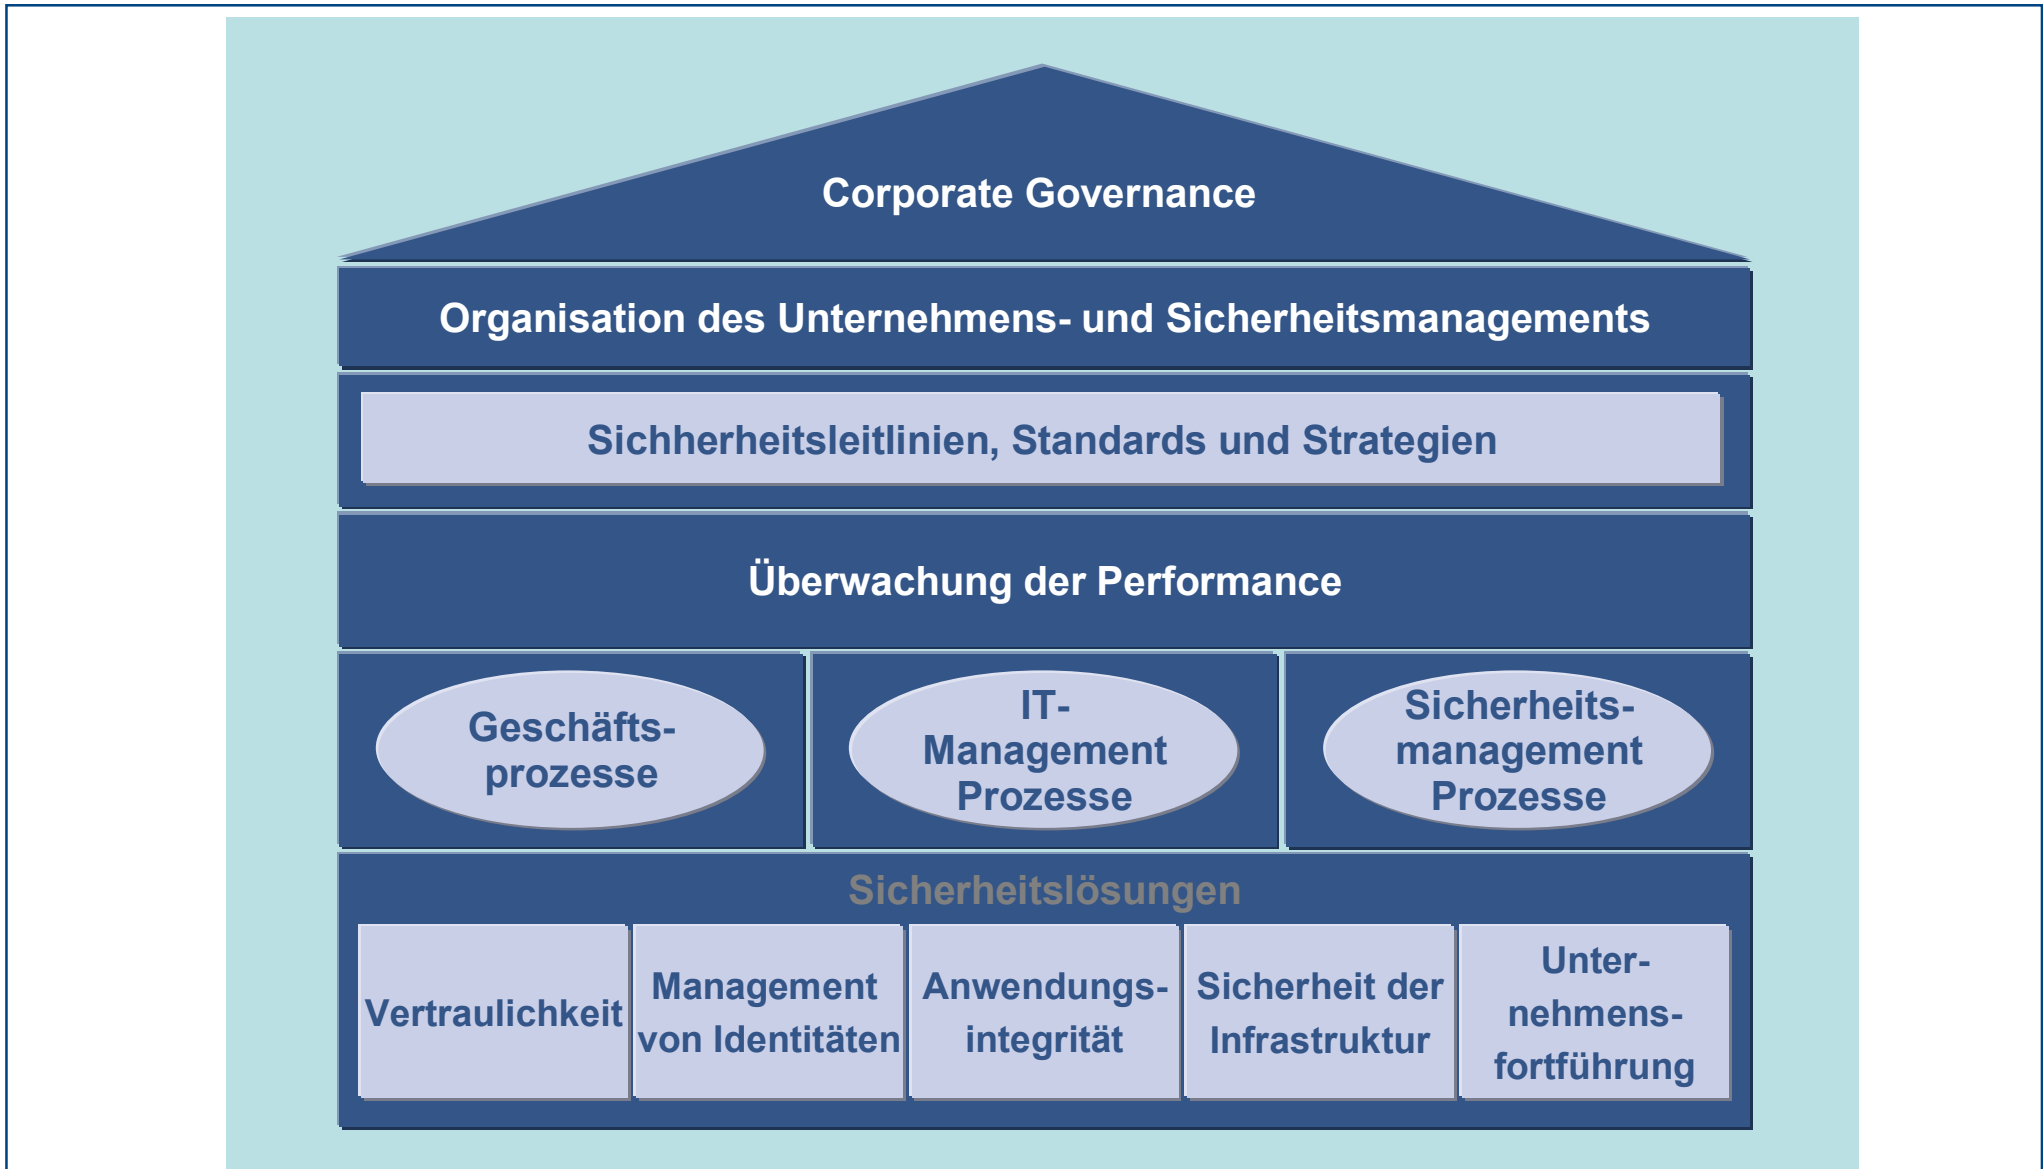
Corporate Governance

Organisation des Unternehmens- und Sicherheitsmanagements

Sichherheitsleitlinien, Standards und Strategien

Überwachung der Performance

Geschäftsprozesse

IT-Management Prozesse

Sicherheitsmanagement Prozesse

Sicherheitslösungen

Vertraulichkeit

Management von Identitäten

Anwendungsintegrität

Sicherheit der Infrastruktur

Unternehmensfortführung